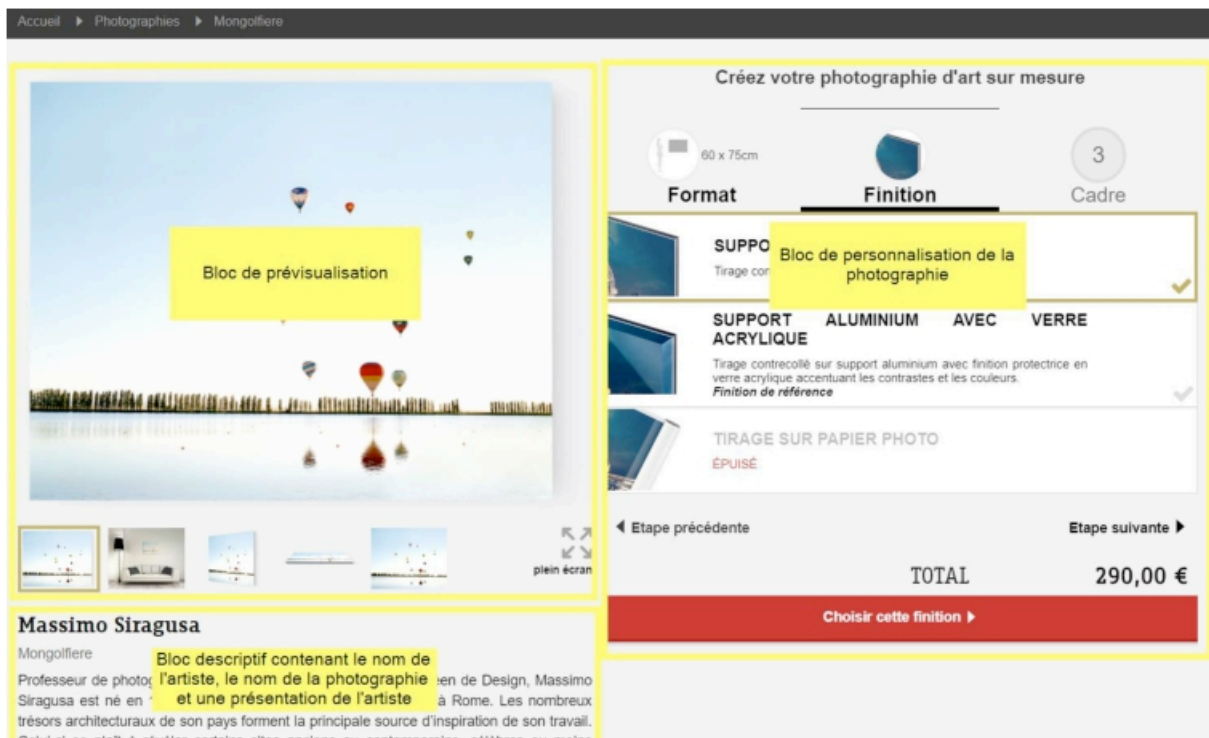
Accueil ▸ Photographies ▸ Mongolfiere

Bloc de prévisualisation

plein écran

Massimo Siragusa

Mongolfiere

Bloc descriptif contenant le nom de l'artiste, le nom de la photographie et une présentation de l'artiste

Professeur de photog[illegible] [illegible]een de Design, Massimo Siragusa est né en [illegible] à Rome. Les nombreux trésors architecturaux de son pays forment la principale source d'inspiration de son travail. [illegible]

Créez votre photographie d'art sur mesure

60 x 75cm

Format

Finition

3

Cadre

SUPPO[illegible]

Tirage con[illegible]

Bloc de personnalisation de la photographie

SUPPORT ALUMINIUM AVEC VERRE ACRYLIQUE

Tirage contrecollé sur support aluminium avec finition protectrice en verre acrylique accentuant les contrastes et les couleurs.
Finition de référence

TIRAGE SUR PAPIER PHOTO

ÉPUISÉ

◀ Etape précédente

Etape suivante ▶

TOTAL

290,00 €

Choisir cette finition ▸